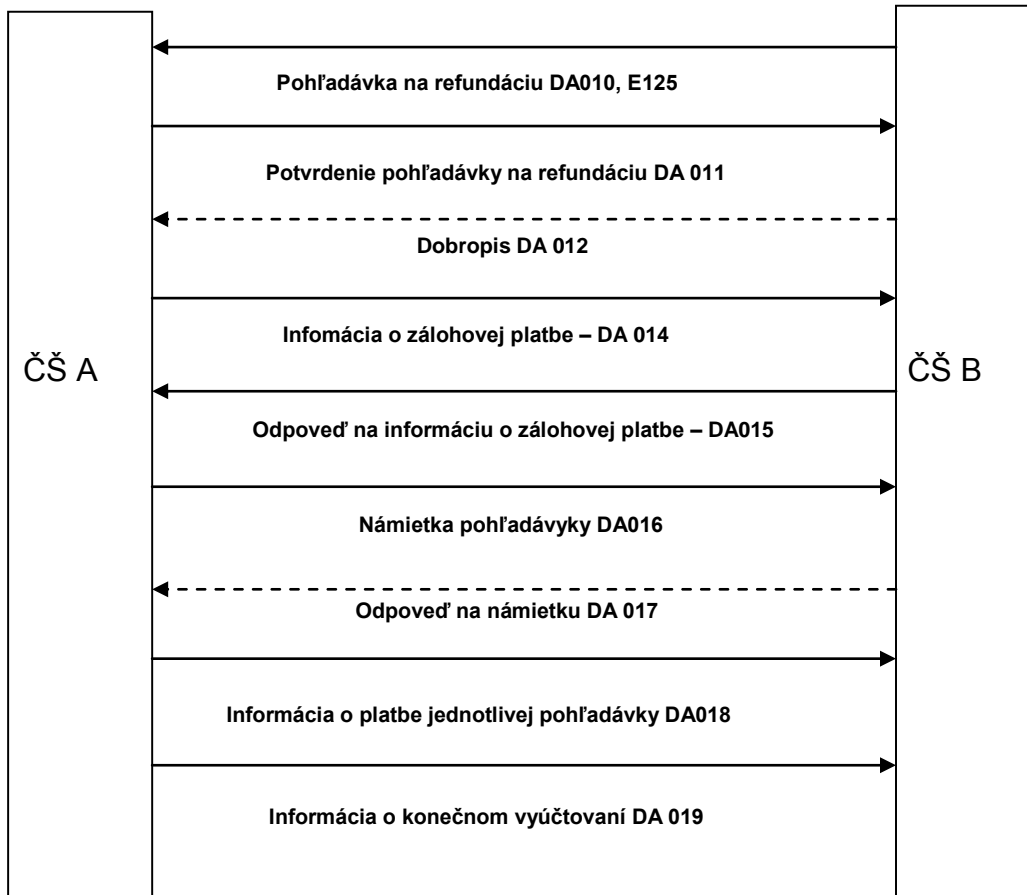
ČŠ A

ČŠ B

Pohľadávka na refundáciu DA010, E125

Potvrdenie pohľadávky na refundáciu DA 011

Dobropis DA 012

Infomácia o zálohovej platbe – DA 014

Odpoveď na informáciu o zálohovej platbe – DA015

Námietka pohľadávky DA016

Odpoveď na námietku DA 017

Informácia o platbe jednotlivej pohľadávky DA018

Informácia o konečnom vyúčtovaní DA 019